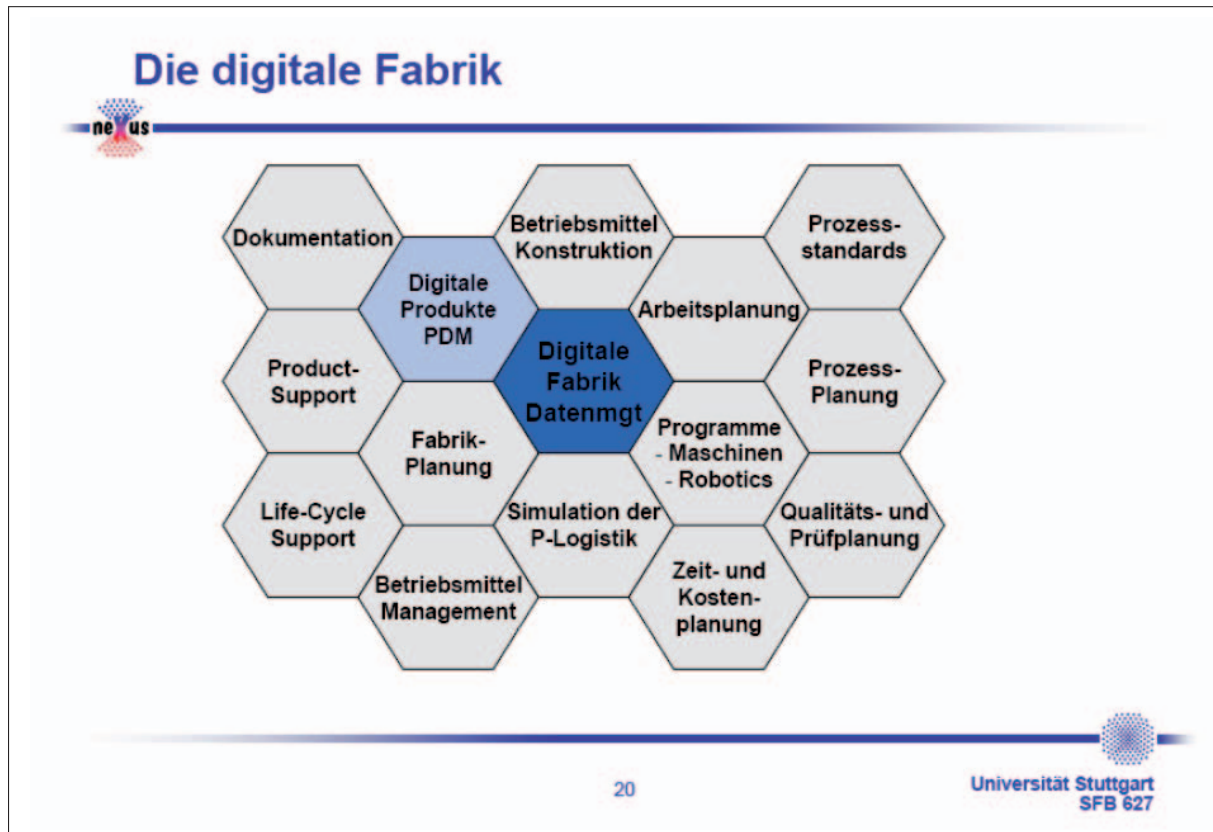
Die digitale Fabrik

nexus

Dokumentation

Betriebsmittel Konstruktion

Prozess-standards

Digitale Produkte PDM

Arbeitsplanung

Digitale Fabrik Datenmgt

Product-Support

Prozess-Planung

Fabrik-Planung

Programme
- Maschinen
- Robotics

Life-Cycle Support

Simulation der P-Logistik

Qualitäts- und Prüfplanung

Betriebsmittel Management

Zeit- und Kosten-planung

20

Universität Stuttgart
SFB 627